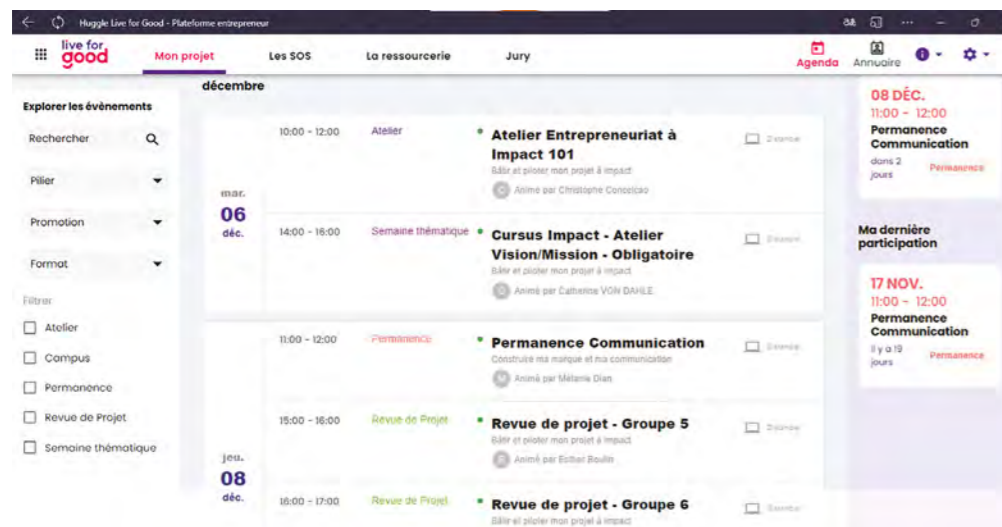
Huggle Live for Good - Plateforme entrepreneur

live for good

Mon projet

Les SOS

La ressourcerie

Jury

Agenda

Annuaire

Explorer les évènements

Rechercher

Pilier

Promotion

Format

Filtrer

Atelier

Campus

Permanence

Revue de Projet

Semaine thématique

décembre

mar.
06
déc.

10:00 - 12:00 Atelier • Atelier Entrepreneuriat à Impact 101
Bâtir et piloter mon projet à impact
Animé par Christophe Concelcao
Distance

14:00 - 16:00 Semaine thématique • Cursus Impact - Atelier Vision/Mission - Obligatoire
Bâtir et piloter mon projet à impact
Animé par Catherine VON DAHLE
Distance

jeu.
08
déc.

11:00 - 12:00 Permanence • Permanence Communication
Construire ma marque et ma communication
Animé par Mélanie Dian
Distance

15:00 - 16:00 Revue de Projet • Revue de projet - Groupe 5
Bâtir et piloter mon projet à impact
Animé par Esther Boulin
Distance

16:00 - 17:00 Revue de Projet • Revue de projet - Groupe 6
Bâtir et piloter mon projet à impact
Distance

08 DÉC.
11:00 - 12:00
Permanence Communication
dans 2 jours
Permanence

Ma dernière participation

17 NOV.
11:00 - 12:00
Permanence Communication
Il y a 19 jours
Permanence